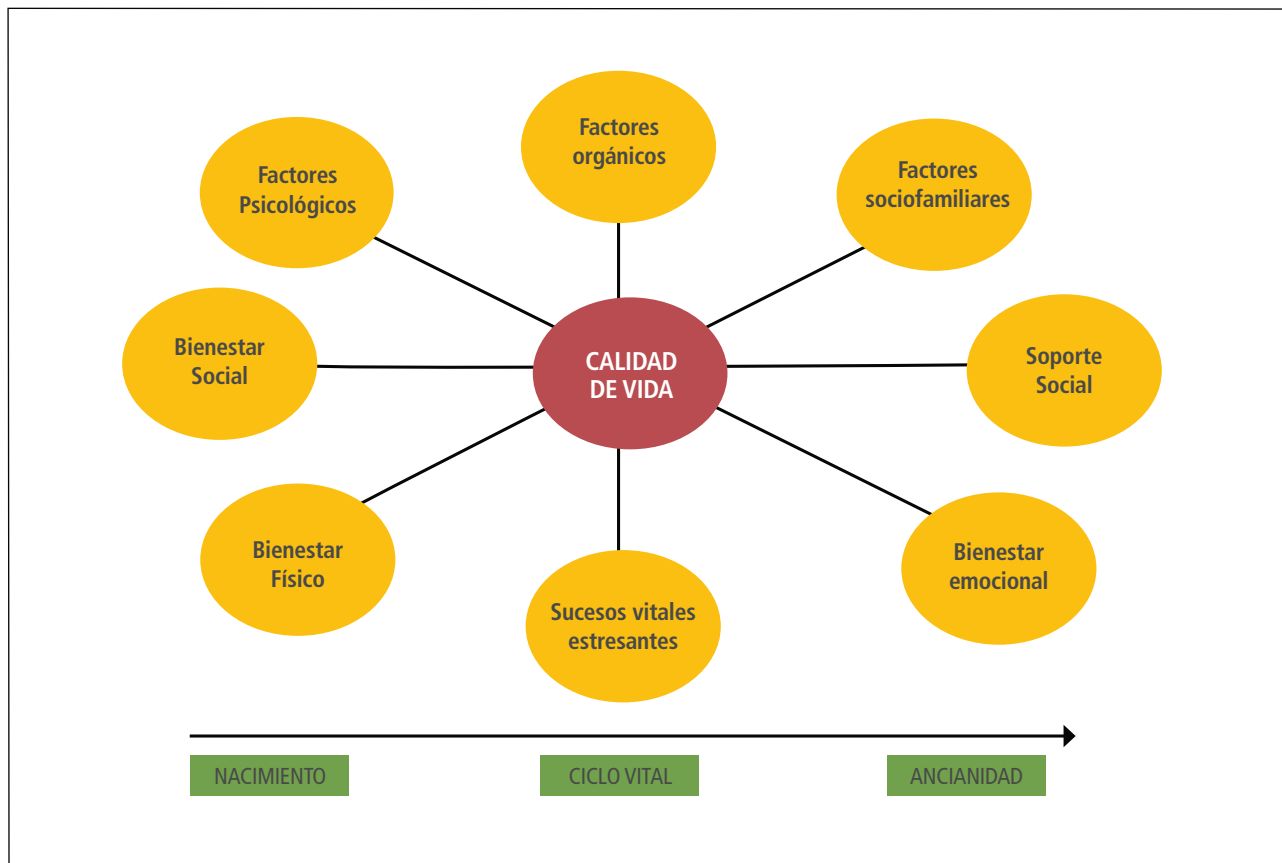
Factores orgánicos

Factores Psicológicos

Factores sociofamiliares

Bienestar Social

CALIDAD DE VIDA

Soporte Social

Bienestar Físico

Sucesos vitales estresantes

Bienestar emocional

NACIMIENTO

CICLO VITAL

ANCIANIDAD